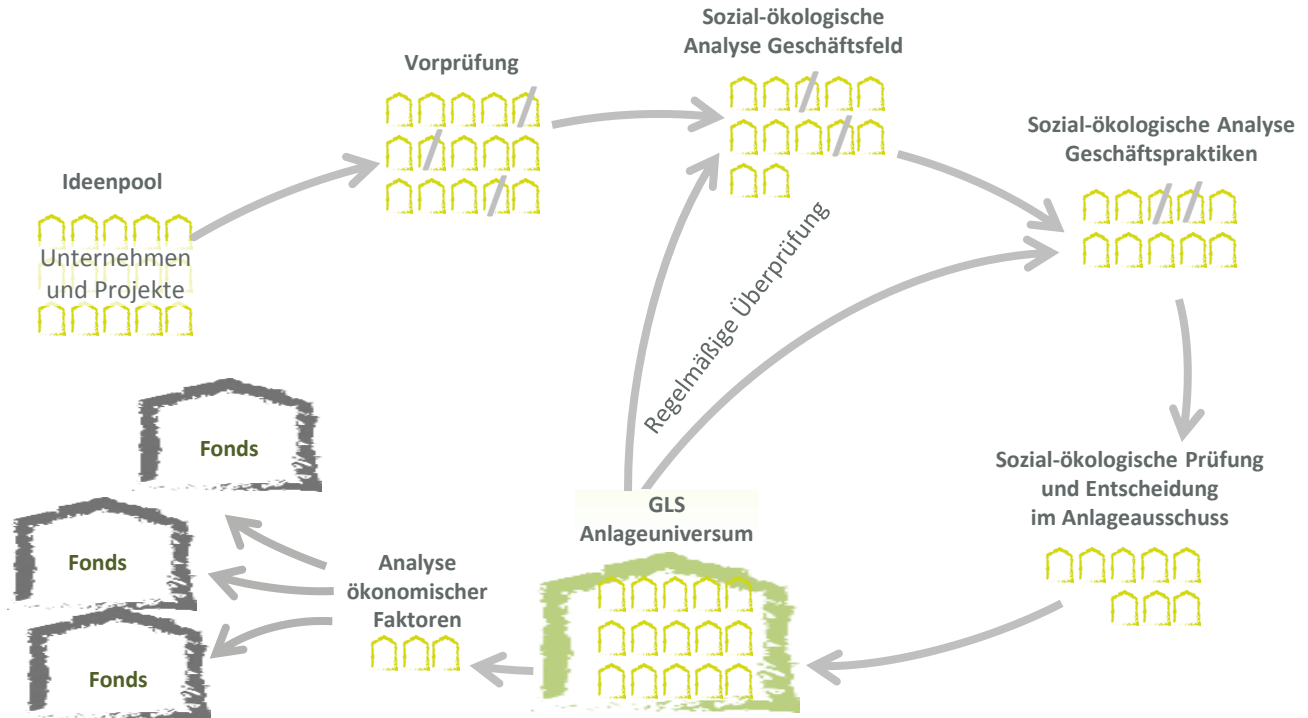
Ideenpool

Unternehmen und Projekte

Vorprüfung

Sozial-ökologische Analyse Geschäftsfeld

Sozial-ökologische Analyse Geschäftspraktiken

Regelmäßige Überprüfung

Sozial-ökologische Prüfung und Entscheidung im Anlageausschuss

GLS Anlageuniversum

Analyse ökonomischer Faktoren

Fonds

Fonds

Fonds